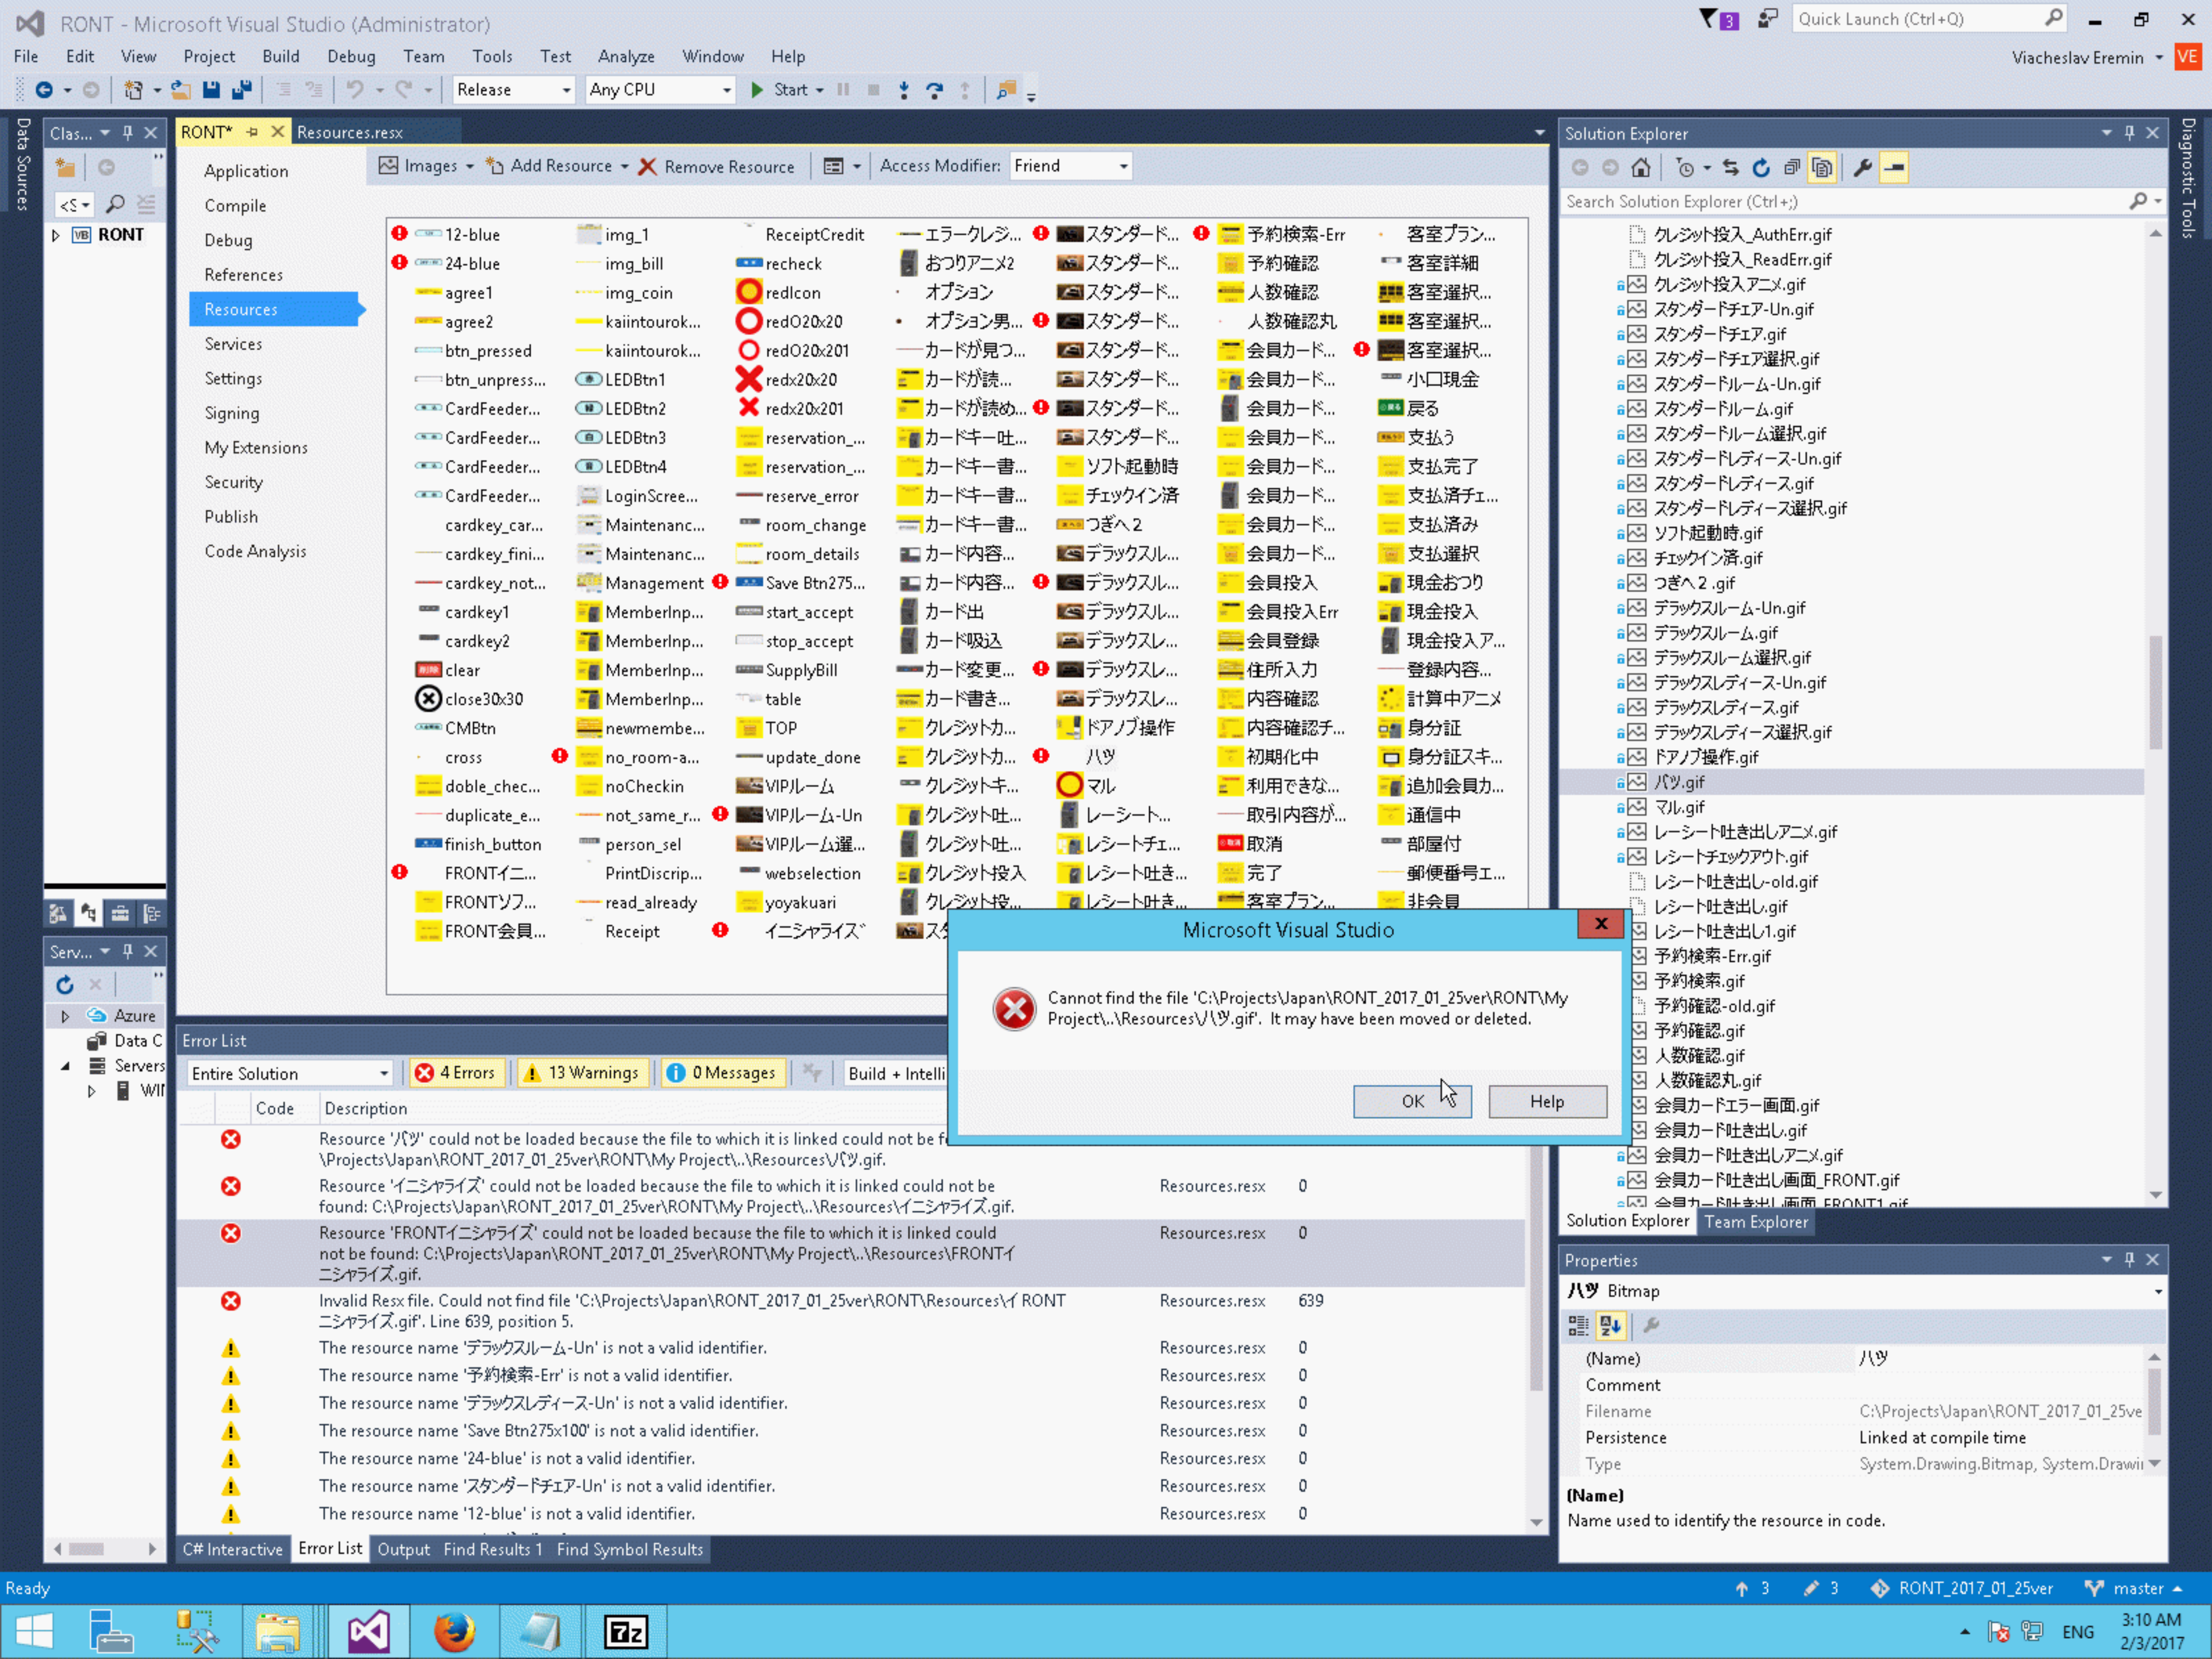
RONT - Microsoft Visual Studio (Administrator)

Quick Launch (Ctrl+Q)

File Edit View Project Build Debug Team Tools Test Analyze Window Help

Viacheslav Eremin VE

Release Any CPU Start

Data Sources

Clas... RONT

RONT* Resources.resx

Application
Compile
Debug
References
Resources
Services
Settings
Signing
My Extensions
Security
Publish
Code Analysis

Images Add Resource Remove Resource Access Modifier: Friend

12-blue
24-blue
agree1
agree2
btn_pressed
btn_unpress...
CardFeeder...
CardFeeder...
CardFeeder...
CardFeeder...
cardkey_car...
cardkey_fini...
cardkey_not...
cardkey1
cardkey2
clear
close30x30
CMBtn
cross
doble_chec...
duplicate_e...
finish_button
FRONTイニ...
FRONTソフ...
FRONT会員...

img_1
img_bill
img_coin
kaiintourok...
kaiintourok...
LEDBtn1
LEDBtn2
LEDBtn3
LEDBtn4
LoginScree...
Maintenanc...
Maintenanc...
Management
MemberInp...
MemberInp...
MemberInp...
MemberInp...
newmembe...
no_room-a...
noCheckin
not_same_r...
person_sel
PrintDiscrip...
read_already
Receipt

ReceiptCredit
recheck
redIcon
redO20x20
redO20x201
redx20x20
redx20x201
reservation_...
reservation_...
reserve_error
room_change
room_details
Save Btn275...
start_accept
stop_accept
SupplyBill
table
TOP
update_done
VIPルーム
VIPルーム-Un
VIPルーム選...
webselection
yoyakuari
イニシャライズ

エラークレジ...
おつりアニメ2
オプション
オプション男...
カードが見つ...
カードが読...
カードが読め...
カードキー吐...
カードキー書...
カードキー書...
カードキー書...
カード内容...
カード内容...
カード出
カード吸込
カード変更...
カード書き...
クレジットカ...
クレジットカ...
クレジットキ...
クレジット吐...
クレジット吐...
クレジット投入
クレジット投...
スタ

スタンダード...
スタンダード...
スタンダード...
スタンダード...
スタンダード...
スタンダード...
スタンダード...
スタンダード...
ソフト起動時
チェックイン済
つぎへ2
デラックスル...
デラックスル...
デラックスル...
デラックスル...
デラックスレ...
デラックスレ...
デラックスレ...
ドアノブ操作
バツ
マル
レーシート...
レシートチェ...
レシート吐き...
レシート吐き...

予約検索-Err
予約確認
人数確認
人数確認丸
会員カード...
会員カード...
会員カード...
会員カード...
会員カード...
会員カード...
会員カード...
会員カード...
会員投入
会員投入Err
会員登録
住所入力
内容確認
内容確認チ...
初期化中
利用できな...
取引内容が...
取消
完了
客室プラン...

客室プラン...
客室詳細
客室選択...
客室選択...
客室選択...
小口現金
戻る
支払う
支払完了
支払済チェ...
支払済み
支払選択
現金おつり
現金投入
現金投入ア...
登録内容...
計算中アニメ
身分証
身分証スキ...
追加会員力...
通信中
部屋付
郵便番号エ...
非会員

Solution Explorer

Search Solution Explorer (Ctrl+;)

クレジット投入_AuthErr.gif
クレジット投入_ReadErr.gif
クレジット投入アニメ.gif
スタンダードチェア-Un.gif
スタンダードチェア.gif
スタンダードチェア選択.gif
スタンダードルーム-Un.gif
スタンダードルーム.gif
スタンダードルーム選択.gif
スタンダードレディース-Un.gif
スタンダードレディース.gif
スタンダードレディース選択.gif
ソフト起動時.gif
チェックイン済.gif
つぎへ2 .gif
デラックスルーム-Un.gif
デラックスルーム.gif
デラックスルーム選択.gif
デラックスレディース-Un.gif
デラックスレディース.gif
デラックスレディース選択.gif
ドアノブ操作.gif
バツ.gif
マル.gif
レーシート吐き出しアニメ.gif
レシートチェックアウト.gif
レシート吐き出し-old.gif
レシート吐き出し.gif
レシート吐き出し1.gif
予約検索-Err.gif
予約検索.gif
予約確認-old.gif
予約確認.gif
人数確認.gif
人数確認丸.gif
会員カードエラー画面.gif
会員カード吐き出し.gif
会員カード吐き出しアニメ.gif
会員カード吐き出し画面_FRONT.gif
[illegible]

Solution Explorer Team Explorer

Microsoft Visual Studio

Cannot find the file 'C:\Projects\Japan\RONT_2017_01_25ver\RONT\My Project\..\Resources\バツ.gif'. It may have been moved or deleted.

OK Help

Serv...
Azure
Data C
Servers
WI

Error List

Entire Solution 4 Errors 13 Warnings 0 Messages Build + Intelli

| | Code | Description | | |
|---|---|---|---|---|
| | | Resource 'バツ' could not be loaded because the file to which it is linked could not be f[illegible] \Projects\Japan\RONT_2017_01_25ver\RONT\My Project\..\Resources\バツ.gif. | | |
| | | Resource 'イニシャライズ' could not be loaded because the file to which it is linked could not be found: C:\Projects\Japan\RONT_2017_01_25ver\RONT\My Project\..\Resources\イニシャライズ.gif. | Resources.resx | 0 |
| | | Resource 'FRONTイニシャライズ' could not be loaded because the file to which it is linked could not be found: C:\Projects\Japan\RONT_2017_01_25ver\RONT\My Project\..\Resources\FRONTイニシャライズ.gif. | Resources.resx | 0 |
| | | Invalid Resx file. Could not find file 'C:\Projects\Japan\RONT_2017_01_25ver\RONT\Resources\イ RONT ニシャライズ.gif'. Line 639, position 5. | Resources.resx | 639 |
| | | The resource name 'デラックスルーム-Un' is not a valid identifier. | Resources.resx | 0 |
| | | The resource name '予約検索-Err' is not a valid identifier. | Resources.resx | 0 |
| | | The resource name 'デラックスレディース-Un' is not a valid identifier. | Resources.resx | 0 |
| | | The resource name 'Save Btn275x100' is not a valid identifier. | Resources.resx | 0 |
| | | The resource name '24-blue' is not a valid identifier. | Resources.resx | 0 |
| | | The resource name 'スタンダードチェア-Un' is not a valid identifier. | Resources.resx | 0 |
| | | The resource name '12-blue' is not a valid identifier. | Resources.resx | 0 |

C# Interactive Error List Output Find Results 1 Find Symbol Results

Properties

バツ Bitmap

| | |
|---|---|
| (Name) | バツ |
| Comment | |
| Filename | C:\Projects\Japan\RONT_2017_01_25ve |
| Persistence | Linked at compile time |
| Type | System.Drawing.Bitmap, System.Drawi |

(Name)
Name used to identify the resource in code.

Diagnostic Tools

Ready 3 3 RONT_2017_01_25ver master

ENG 3:10 AM 2/3/2017